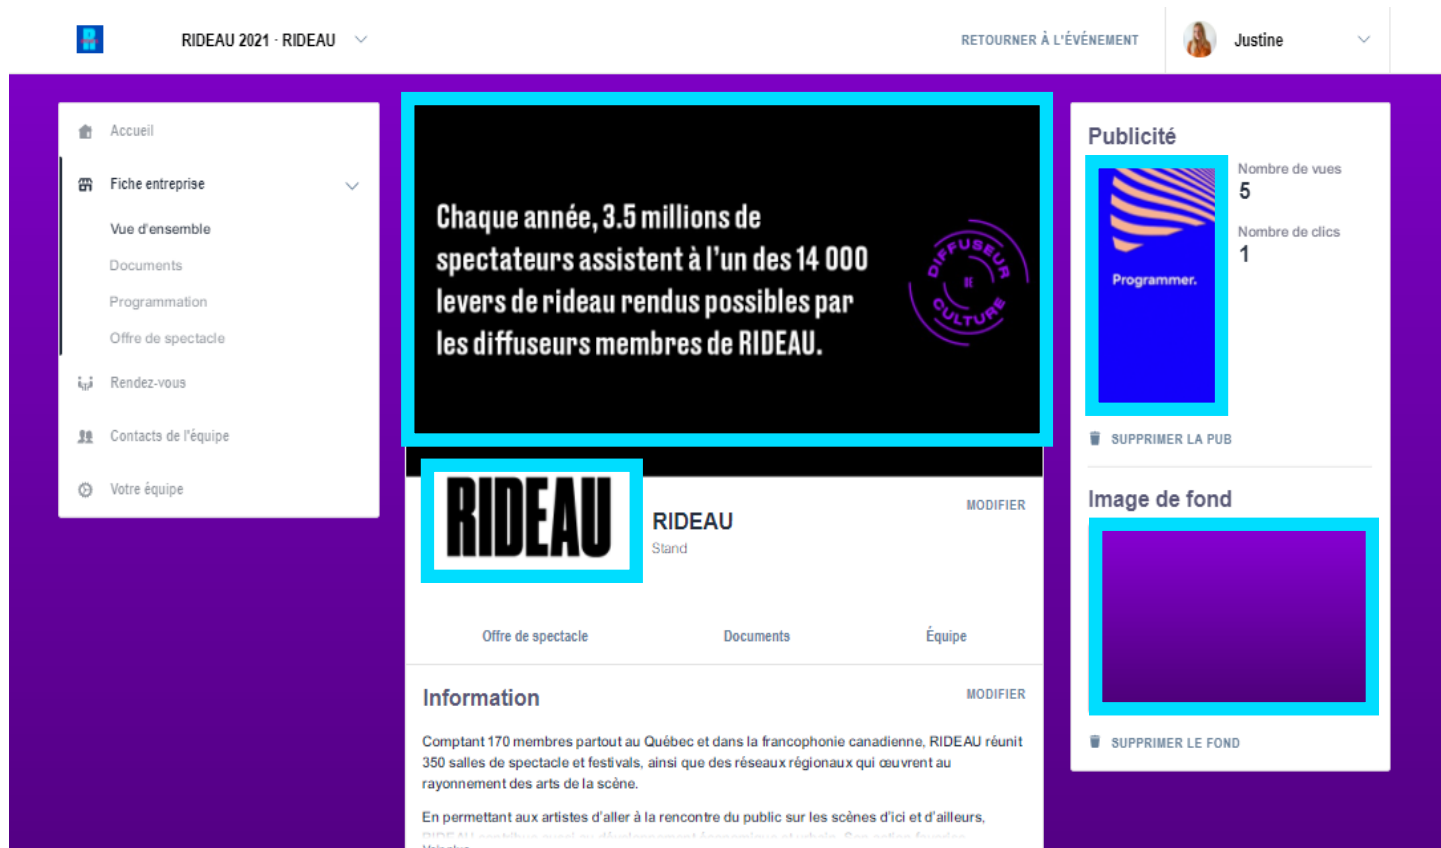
RIDEAU 2021 · RIDEAU

RETOURNER À L'ÉVÉNEMENT

Justine

Accueil

Fiche entreprise

Vue d'ensemble

Documents

Programmation

Offre de spectacle

Rendez-vous

Contacts de l'équipe

Votre équipe

Chaque année, 3.5 millions de spectateurs assistent à l'un des 14 000 levers de rideau rendus possibles par les diffuseurs membres de RIDEAU.

DIFFUSEUR DE CULTURE

RIDEAU

RIDEAU

Stand

MODIFIER

Offre de spectacle

Documents

Équipe

Information

MODIFIER

Comptant 170 membres partout au Québec et dans la francophonie canadienne, RIDEAU réunit 350 salles de spectacle et festivals, ainsi que des réseaux régionaux qui œuvrent au rayonnement des arts de la scène.

En permettant aux artistes d'aller à la rencontre du public sur les scènes d'ici et d'ailleurs, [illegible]

Publicité

Programmer.

Nombre de vues

5

Nombre de clics

1

SUPPRIMER LA PUB

Image de fond

SUPPRIMER LE FOND